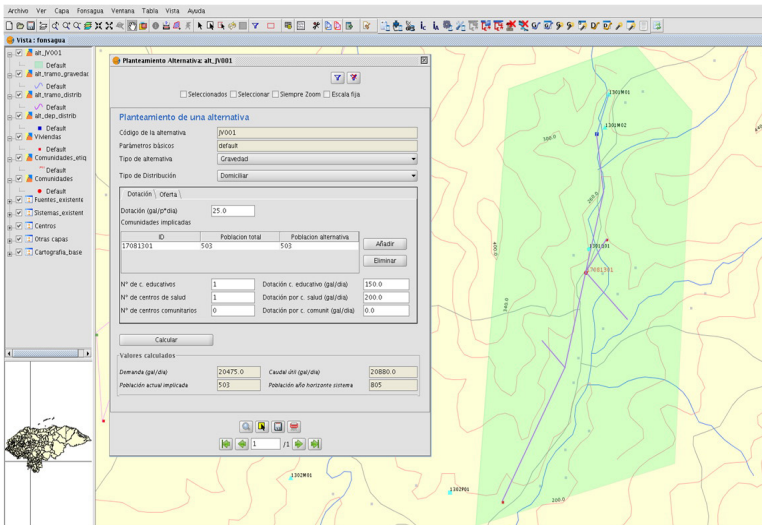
Archivo Ver Capa Fonsagua Ventana Tabla Vista Ayuda

Vista : fonsagua

alt_JV001
Default
alt_tramo_gravedad
Default
alt_tramo_distrib
Default
alt_dep_distrib
Default
Viviendas
Default
Comunidades_etiq
Default
Comunidades
Default
Fuentes_existentes
Sistemas_existentes
Centros
Otras capas
Cartografia_base

Planteamiento Alternativa: alt_JV001

Seleccionados Seleccionar Siempre Zoom Escala fija

Planteamiento de una alternativa

| Código de la alternativa | JV001 |
|---|---|
| Parámetros básicos | default |
| Tipo de alternativa | Gravedad |
| Tipo de Distribución | Domiciliar |

Dotación Oferta

Dotación (gal/p*dia) 25.0
Comunidades implicadas

| ID | Poblacion total | Poblacion alternativa |
|---|---|---|
| 17081301 | 503 | 503 |

Añadir
Eliminar

| Nº de c. educativos | 1 | Dotación c. educativo (gal/dia) | 150.0 |
|---|---|---|---|
| Nº de centros de salud | 1 | Dotación por c. salud (gal/dia) | 200.0 |
| Nº de centros comunitarios | 0 | Dotación por c. comunit (gal/dia) | 0.0 |

Calcular

Valores calculados

| Demanda (gal/dia) | 20475.0 | Caudal útil (gal/dia) | 20880.0 |
|---|---|---|---|
| Población actual implicada | 503 | Población año horizonte sistema | 805 |

1 /1

1302M01
1302M02
300.0
1081301
7081301
1302M01
1302P01
200.0